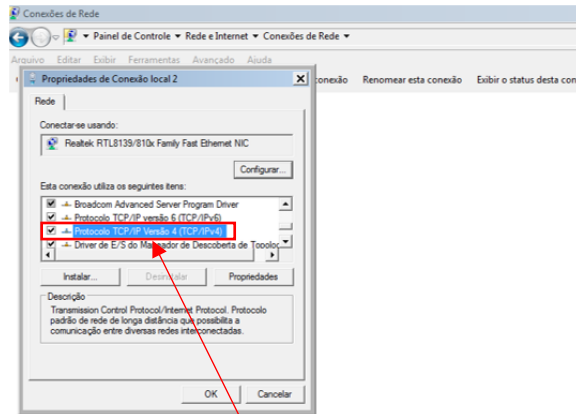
Conexões de Rede

Painel de Controle ▾ Rede e Internet ▾ Conexões de Rede ▾

Arquivo Editar Exibir Ferramentas Avançado Ajuda

conexão Renomear esta conexão Exibir o status desta con

Propriedades de Conexão local 2

Rede

Conectar-se usando:

Realtek RTL8139/810x Family Fast Ethernet NIC

Configurar...

Esta conexão utiliza os seguintes itens:

Broadcom Advanced Server Program Driver
Protocolo TCP/IP versão 6 (TCP/IPv6)
Protocolo TCP/IP Versão 4 (TCP/IPv4)
Driver de E/S do Mapeador de Descoberta de Topolog

Instalar... Desinstalar Propriedades

Descrição

Transmission Control Protocol/Internet Protocol. Protocolo padrão de rede de longa distância que possibilita a comunicação entre diversas redes interconectadas.

OK Cancelar